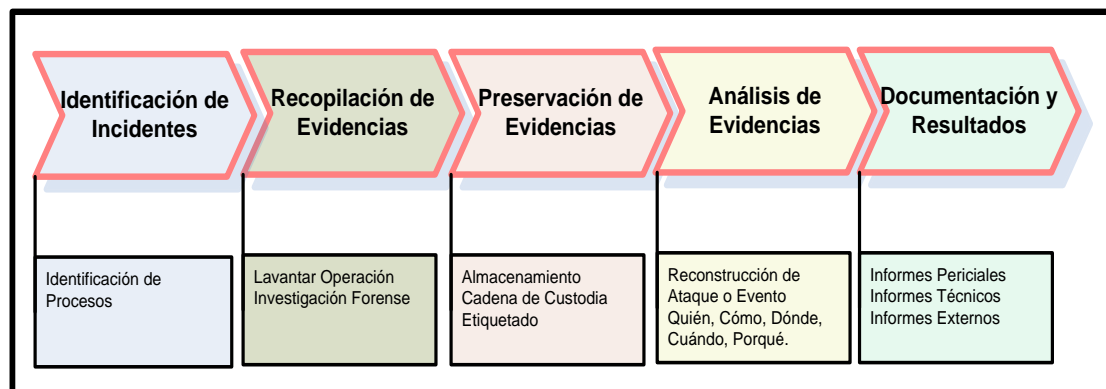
Identificación de Incidentes

Recopilación de Evidencias

Preservación de Evidencias

Análisis de Evidencias

Documentación y Resultados

Identificación de Procesos

Lavantar Operación Investigación Forense

Almacenamiento Cadena de Custodia Etiquetado

Reconstrucción de Ataque o Evento Quién, Cómo, Dónde, Cuándo, Porqué.

Informes Periciales Informes Técnicos Informes Externos